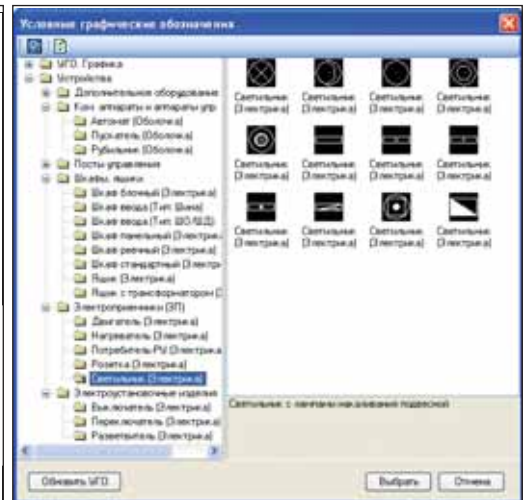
Условные графические обозначения

УГО. Графика
Устройства
Дополнительное оборудование
Ком. аппараты и аппараты упр
Автомат (Оболочка)
Пускатель (Оболочка)
Рубильник (Оболочка)
Посты управления
Шкафы, ящики
Шкаф блочный (Электрика)
Шкаф ввода (Тип: Шина)
Шкаф ввода (Тип: ШО.ВДЗ)
Шкаф панельный (Электрика)
Шкаф реечный (Электрика)
Шкаф стандартный (Электрика)
Ящик (Электрика)
Ящик с трансформатором (
Электроприемники (ЭП)
Двигатель (Электрика)
Нагреватель (Электрика)
Потребитель PU (Электрика)
Розетка (Электрика)
Светильник (Электрика)
Электроустановочные изделия
Выключатель (Электрика)
Переключатель (Электрика)
Разветвитель (Электрика)

Светильник (Электрика)
Светильник (Электрика)
Светильник (Электрика)
Светильник (Электрика)
Светильник (Электрика)
Светильник (Электрика)
Светильник (Электрика)
Светильник (Электрика)
Светильник (Электрика)
Светильник (Электрика)
Светильник (Электрика)
Светильник (Электрика)

Светильник с лампами накаливания подвесной

Обновить УГО
Выбрать
Отмена